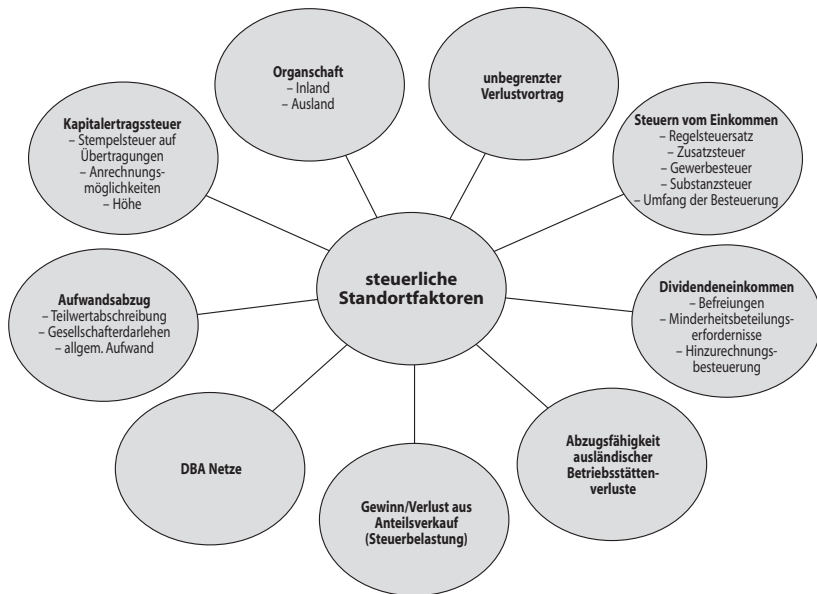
Organschaft
– Inland
– Ausland

unbegrenzter Verlustvortrag

Kapitalertragssteuer
– Stempelsteuer auf Übertragungen
– Anrechnungsmöglichkeiten
– Höhe

Steuern vom Einkommen
– Regelsteuersatz
– Zusatzsteuer
– Gewerbesteuer
– Substanzsteuer
– Umfang der Besteuerung

steuerliche Standortfaktoren

Aufwandsabzug
– Teilwertabschreibung
– Gesellschafterdarlehen
– allgem. Aufwand

Dividendeneinkommen
– Befreiungen
– Minderheitsbeteilungserfordernisse
– Hinzurechnungsbesteuerung

DBA Netze

Abzugsfähigkeit ausländischer Betriebsstättenverluste

Gewinn/Verlust aus Anteilsverkauf (Steuerbelastung)